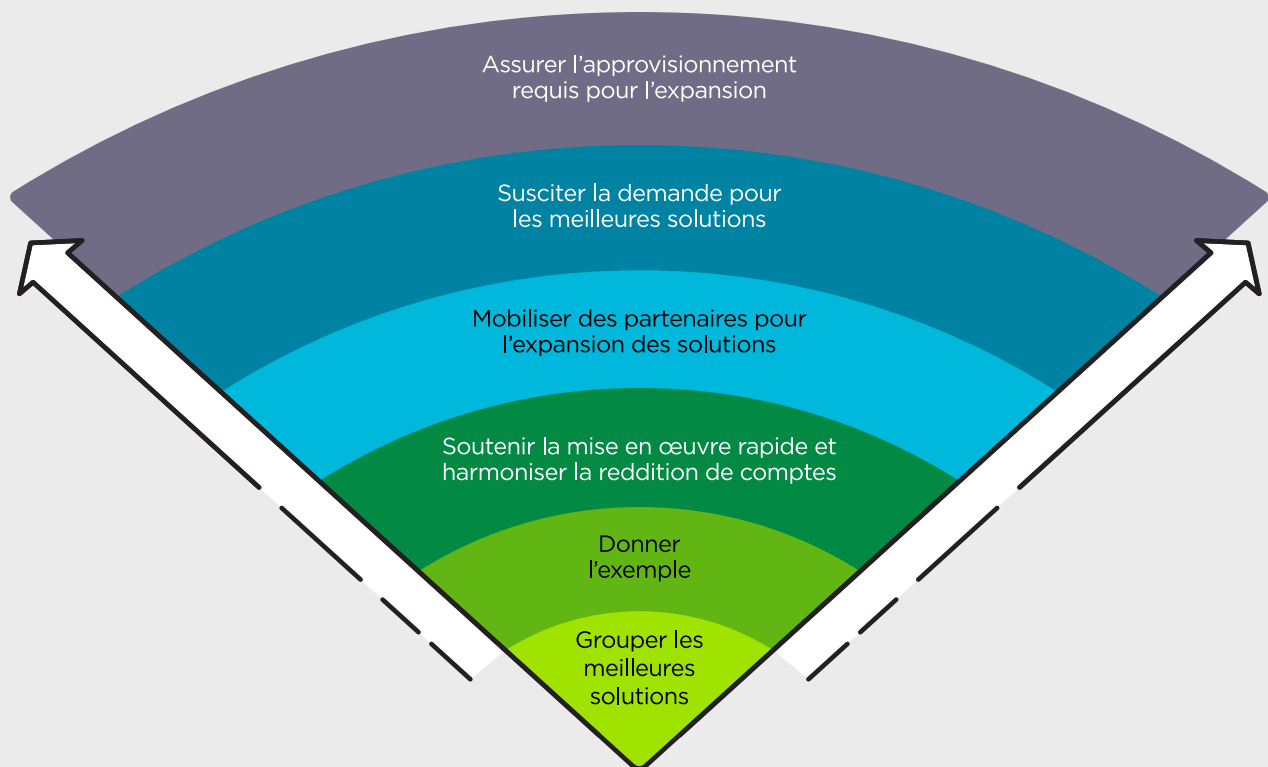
Assurer l’approvisionnement requis pour l’expansion

Susciter la demande pour les meilleures solutions

Mobiliser des partenaires pour l’expansion des solutions

Soutenir la mise en œuvre rapide et harmoniser la reddition de comptes

Donner l’exemple

Grouper les meilleures solutions